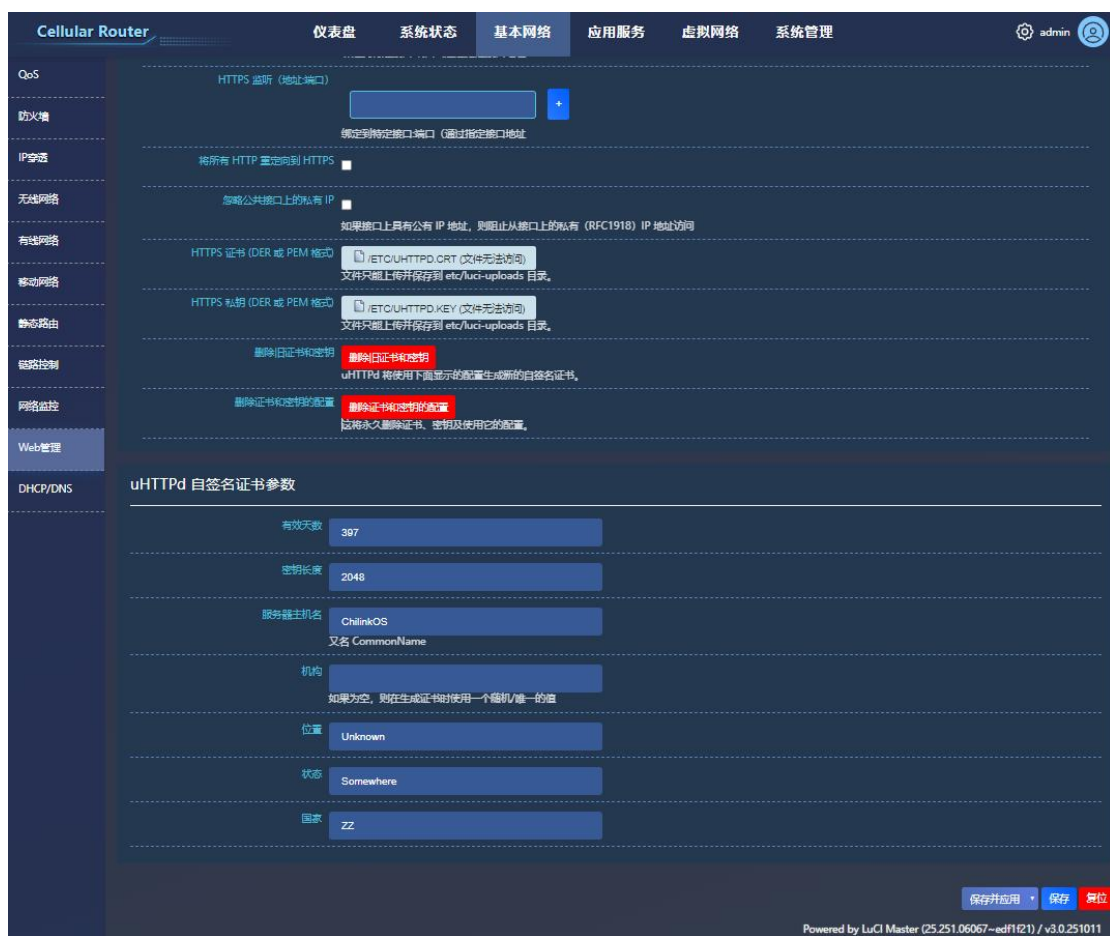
Cellular Router

仪表盘 系统状态 基本网络 应用服务 虚拟网络 系统管理

admin

QoS
防火墙
IP穿透
无线网络
有线网络
移动网络
静态路由
链路控制
网络监控
Web管理
DHCP/DNS

HTTPS 监听（地址:端口）

+

绑定到特定接口:端口（通过指定接口地址

将所有 HTTP 重定向到 HTTPS

忽略公共接口上的私有 IP

如果接口上具有公有 IP 地址，则阻止从接口上的私有（RFC1918）IP 地址访问

HTTPS 证书 (DER 或 PEM 格式)

/ETC/UHTTPD.CRT (文件无法访问)

文件只能上传并保存到 etc/luci-uploads 目录。

HTTPS 私钥 (DER 或 PEM 格式)

/ETC/UHTTPD.KEY (文件无法访问)

文件只能上传并保存到 etc/luci-uploads 目录。

删除旧证书和密钥

删除旧证书和密钥

uHTTPd 将使用下面显示的配置生成新的自签名证书。

删除证书和密钥的配置

删除证书和密钥的配置

这将永久删除证书、密钥及使用它的配置。

uHTTPd 自签名证书参数

有效天数
397

密钥长度
2048

服务器主机名
ChilinkOS
又名 CommonName

机构

如果为空，则在生成证书时使用一个随机/唯一的值

位置
Unknown

状态
Somewhere

国家
ZZ

保存并应用 保存 复位

Powered by LuCI Master (25.251.06067~edf1f21) / v3.0.251011